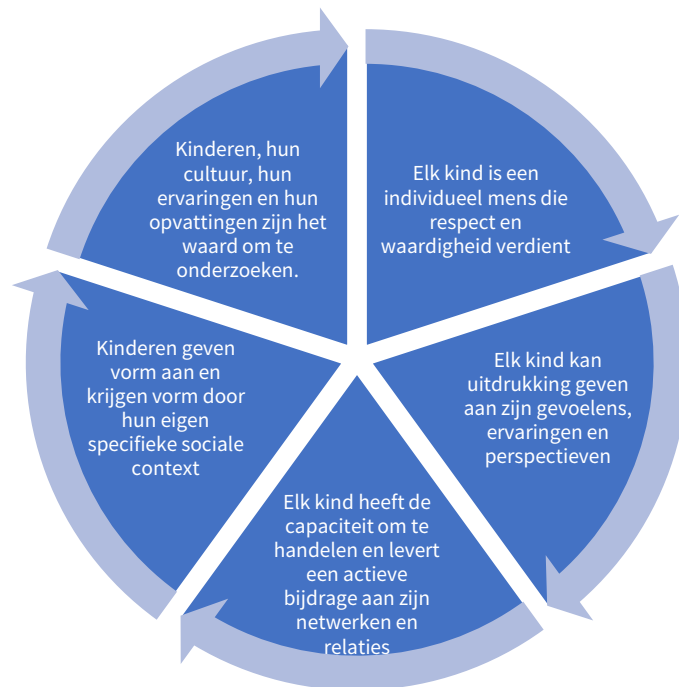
Elk kind is een individueel mens die respect en waardigheid verdient

Elk kind kan uitdrukking geven aan zijn gevoelens, ervaringen en perspectieven

Elk kind heeft de capaciteit om te handelen en levert een actieve bijdrage aan zijn netwerken en relaties

Kinderen geven vorm aan en krijgen vorm door hun eigen specifieke sociale context

Kinderen, hun cultuur, hun ervaringen en hun opvattingen zijn het waard om te onderzoeken.